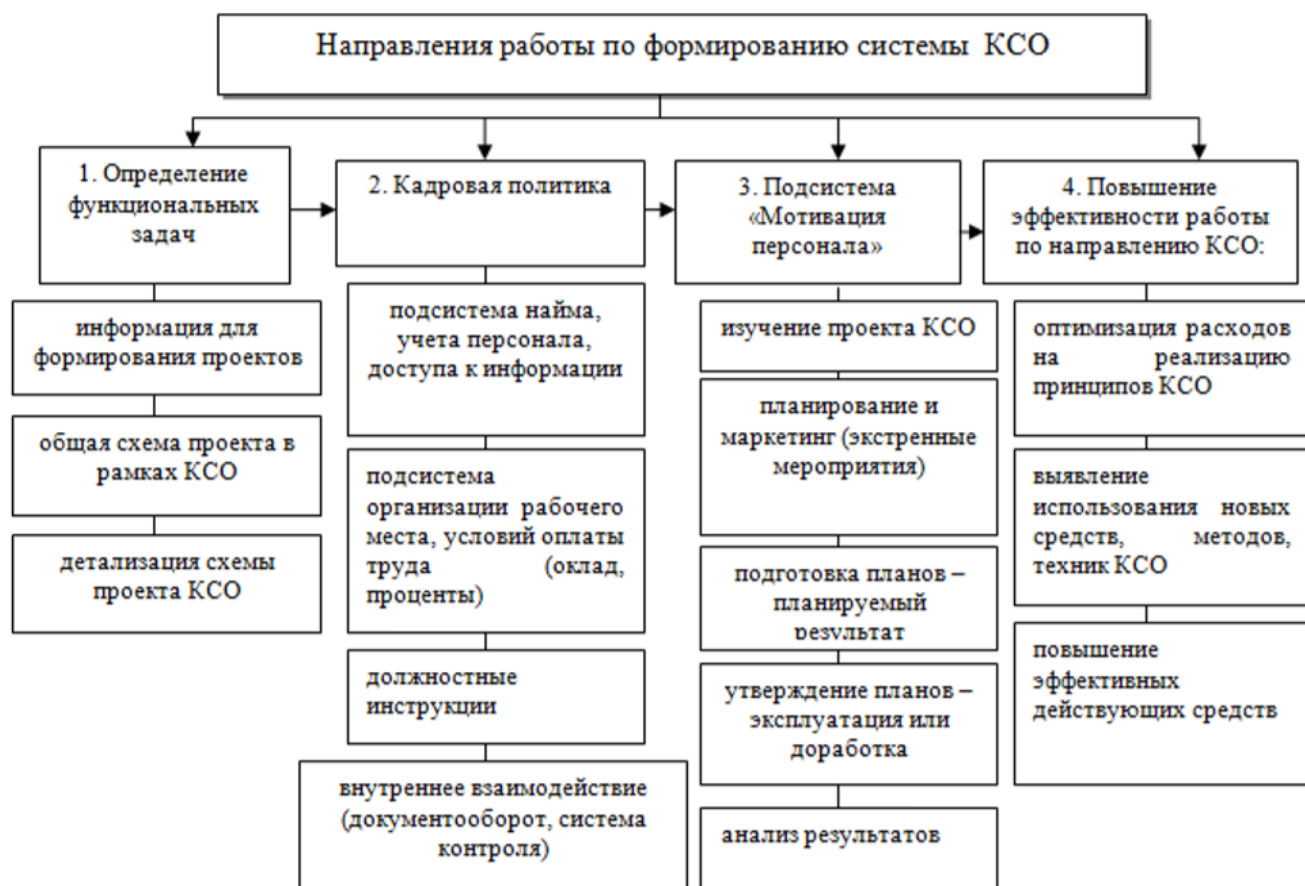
Направления работы по формированию системы КСО

1. Определение функциональных задач

информация для формирования проектов

общая схема проекта в рамках КСО

детализация схемы проекта КСО

2. Кадровая политика

подсистема найма, учета персонала, доступа к информации

подсистема организации рабочего места, условий оплаты труда (оклад, проценты)

должностные инструкции

внутреннее взаимодействие (документооборот, система контроля)

3. Подсистема «Мотивация персонала»

изучение проекта КСО

планирование и маркетинг (экстренные мероприятия)

подготовка планов – планируемый результат

утверждение планов – эксплуатация или доработка

анализ результатов

4. Повышение эффективности работы по направлению КСО:

оптимизация расходов на реализацию принципов КСО

выявление использования новых средств, методов, техник КСО

повышение эффективных действующих средств